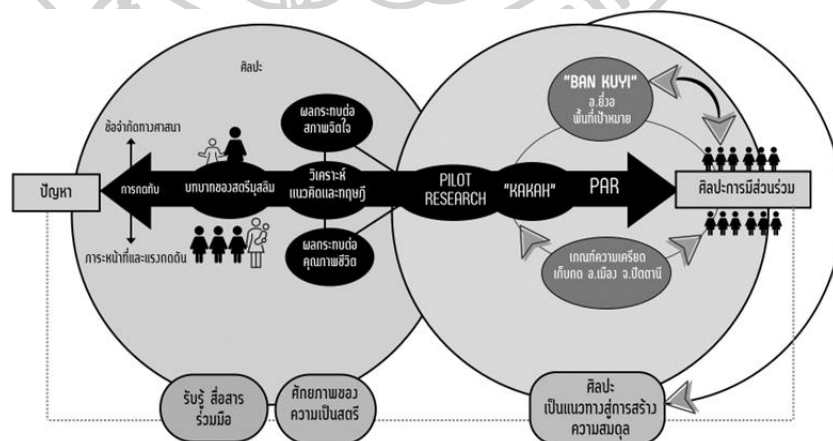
ศิลปะ

ข้อจำกัดทางศาสนา

การกดทับ

ภาระหน้าที่และแรงกดดัน

ปัญหา

บทบาทของสตรีมุสลิม

ผลกระทบต่อสภาพจิตใจ

วิเคราะห์แนวคิดและทฤษฎี

ผลกระทบต่อคุณภาพชีวิต

PILOT RESEARCH

"KAKAH"

PAR

"BAN KUYI" อ.ยี่งอ พื้นที่เป้าหมาย

เกณฑ์ความเครียด เก็บกด อ.เมือง จ.ปัตตานี

ศิลปะการมีส่วนร่วม

รับรู้ สื่อสาร ร่วมมือ

ศักยภาพของความเป็นสตรี

ศิลปะ เป็นแนวทางสู่การสร้างความสมดุล